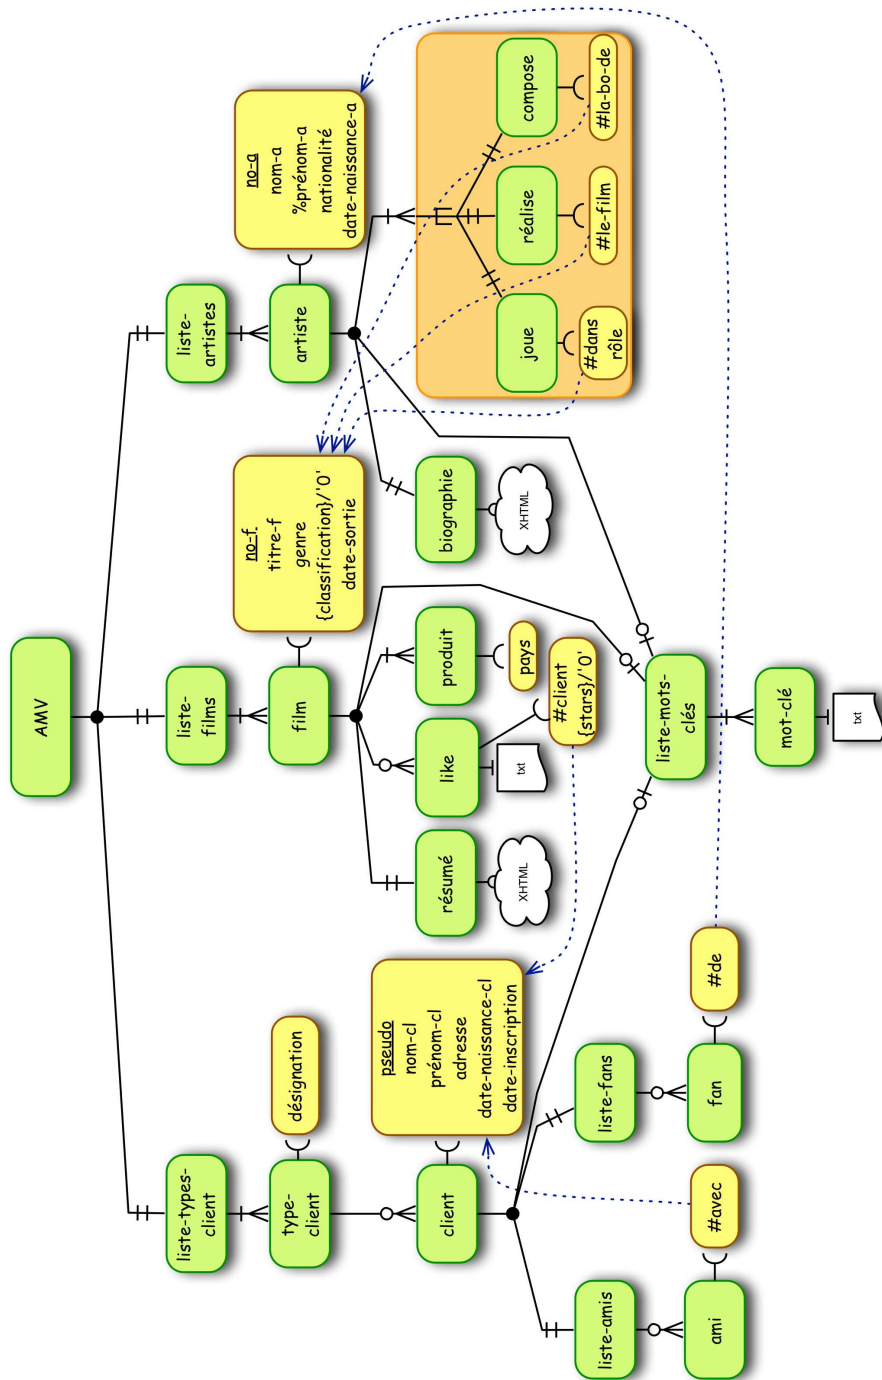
AMV

liste-artistes

artiste

no-a
nom-a
%prénom-a
nationalité
date-naissance-a

compose

#la-bo-de

réalise

#le-film

joue

#dans
rôle

liste-films

film

no-f
titre-f
genre
{classification}/'0'
date-sortie

biographie

XHTML

produit

pays

like

#client
{stars}/'0'

txt

résumé

XHTML

liste-mots-clés

mot-clé

txt

liste-types-client

type-client

désignation

client

pseudo
nom-cl
prénom-cl
adresse
date-naissance-cl
date-inscription

liste-fans

fan

#de

liste-amis

ami

#avec